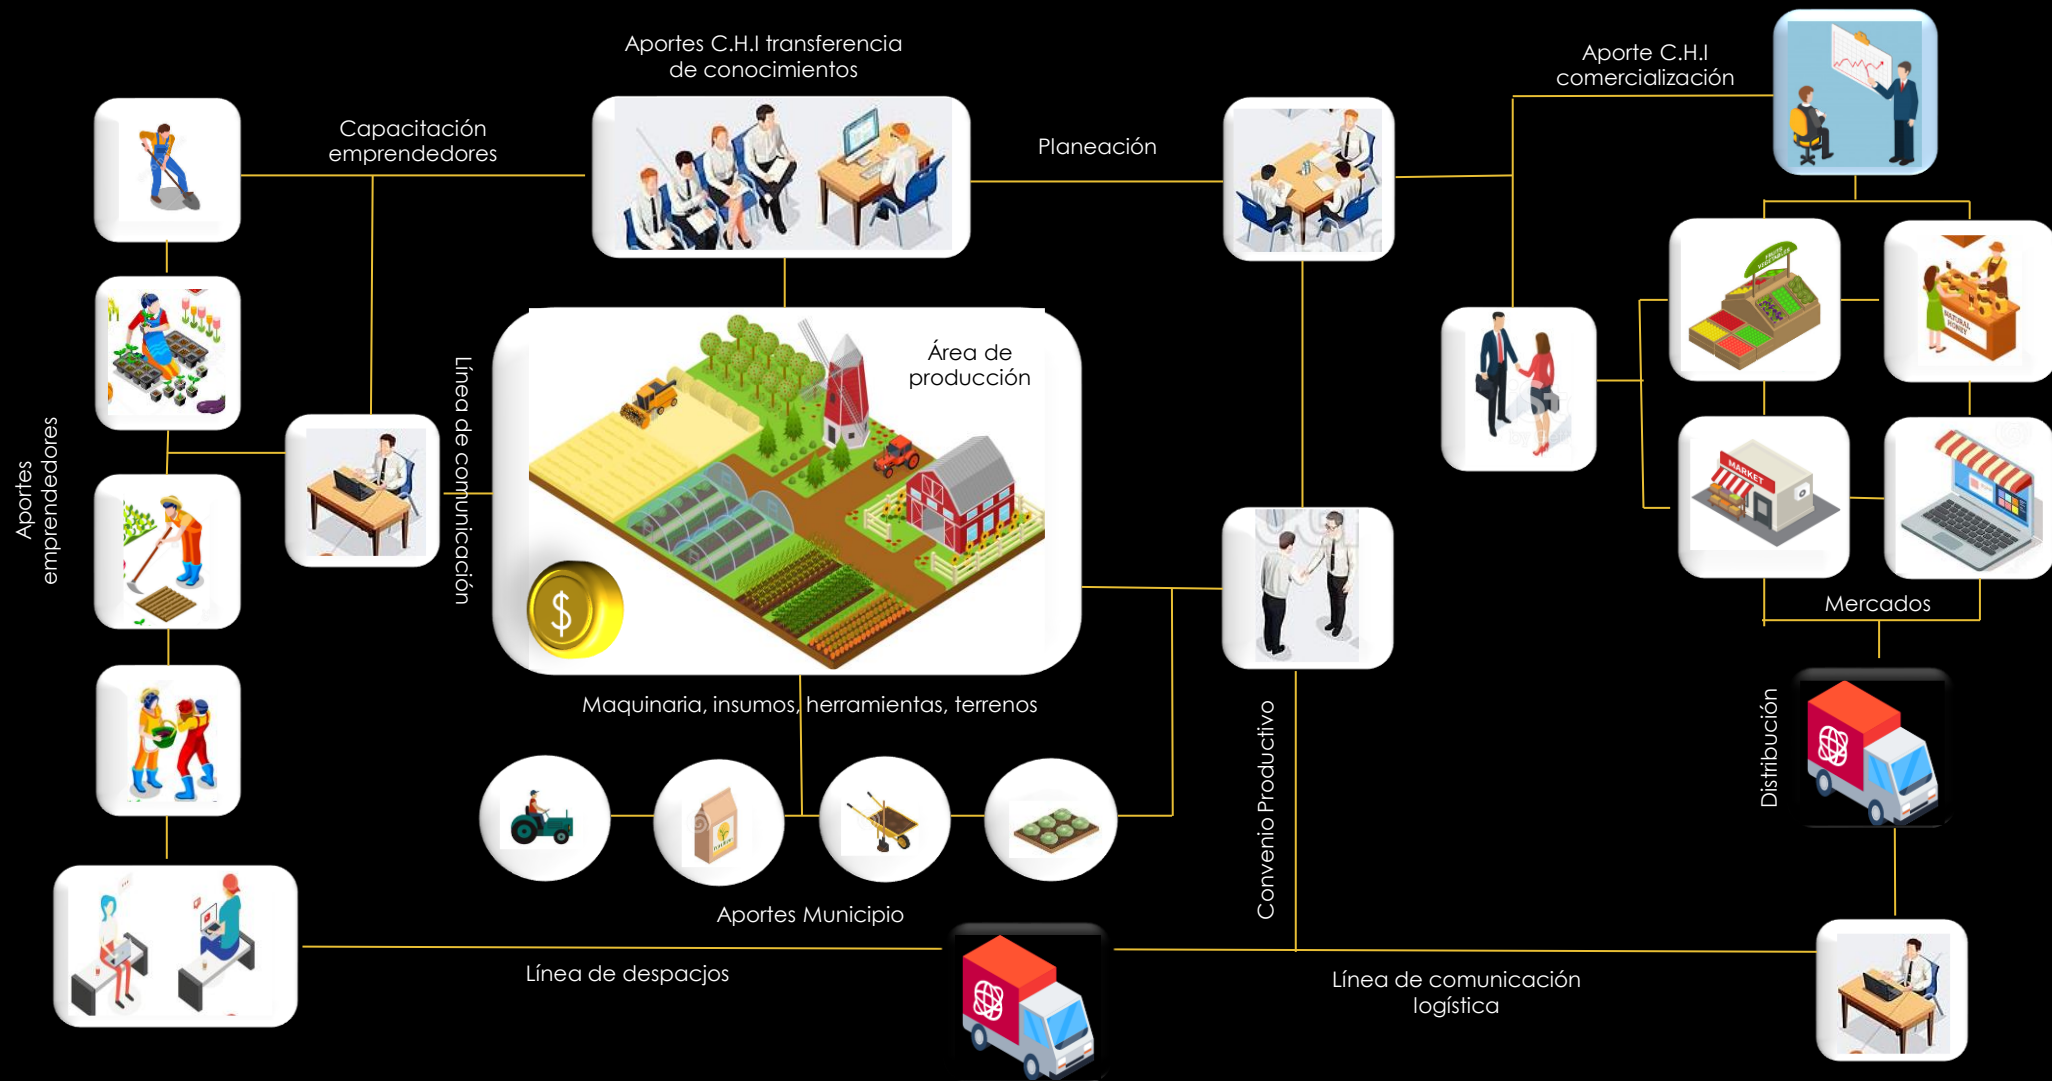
Aportes C.H.I transferencia de conocimientos

Aporte C.H.I comercialización

Capacitación emprendedores

Planeación

Aportes emprendedores

Línea de comunicación

Área de producción

Mercados

Maquinaria, insumos, herramientas, terrenos

Convenio Productivo

Distribución

Aportes Municipio

Línea de despacjos

Línea de comunicación logística